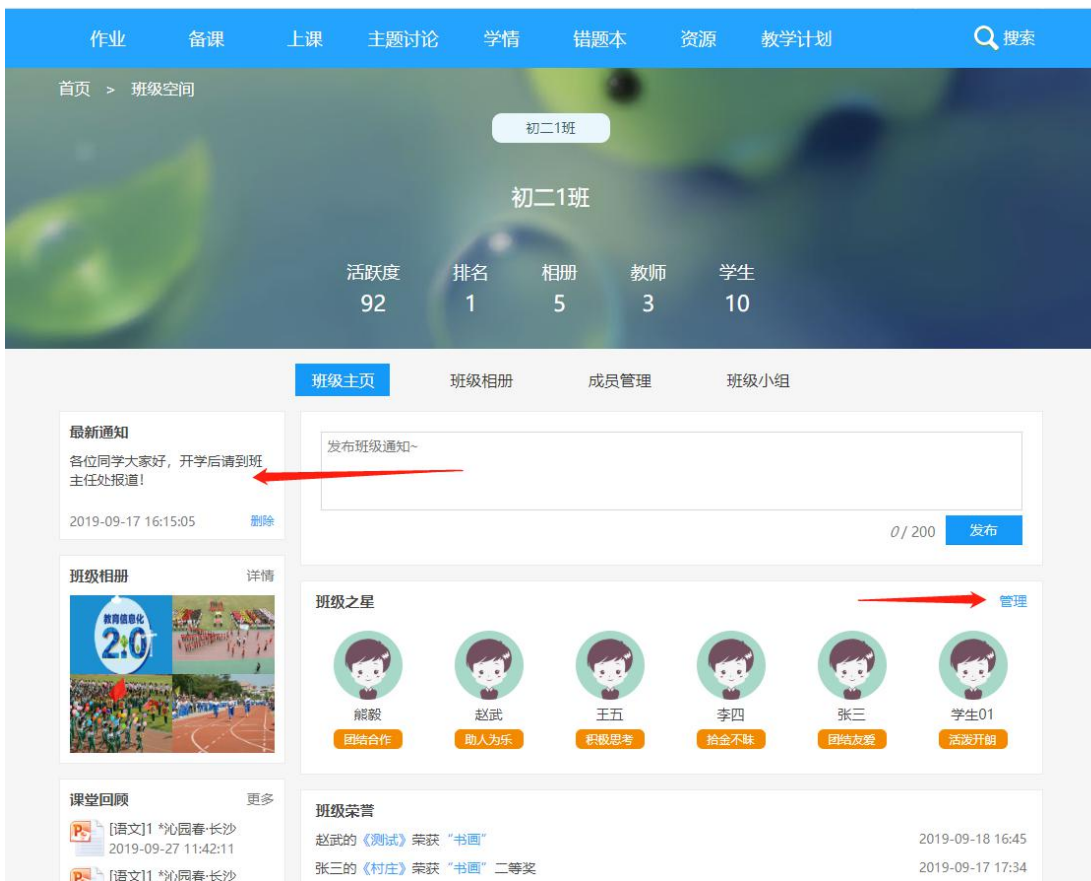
作业 备课 上课 主题讨论 学情 错题本 资源 教学计划 搜索

首页 > 班级空间

初二1班

初二1班

| 活跃度 | 排名 | 相册 | 教师 | 学生 |
|---|---|---|---|---|
| 92 | 1 | 5 | 3 | 10 |

班级主页 班级相册 成员管理 班级小组

最新通知
各位同学大家好，开学后请到班主任处报道！
2019-09-17 16:15:05 删除

发布班级通知~
0/200 发布

班级相册 详情
教育信息化 2.0

班级之星 管理
熊毅 团结合作
赵武 助人为乐
王五 积极思考
李四 拾金不昧
张三 团结友爱
学生01 活泼开朗

课堂回顾 更多
[语文]1 *沁园春·长沙
2019-09-27 11:42:11
[语文]1 *沁园春·长沙

班级荣誉
赵武的《测试》荣获"书画" 2019-09-18 16:45
张三的《村庄》荣获"书画"二等奖 2019-09-17 17:34